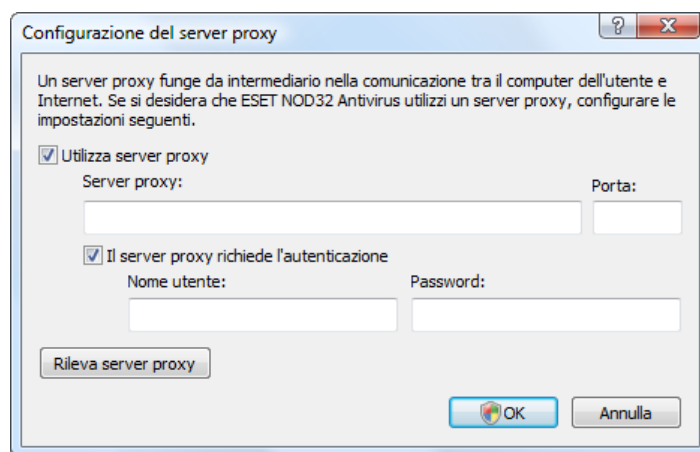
Configurazione del server proxy

?

X

Un server proxy funge da intermediario nella comunicazione tra il computer dell'utente e Internet. Se si desidera che ESET NOD32 Antivirus utilizzi un server proxy, configurare le impostazioni seguenti.

Utilizza server proxy

Server proxy:

Porta:

Il server proxy richiede l'autenticazione

Nome utente:

Password:

Rileva server proxy

OK

Annulla